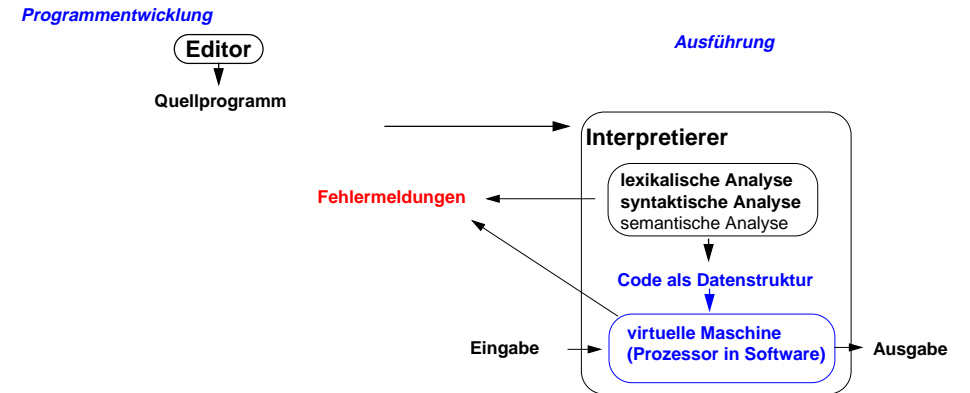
Programmentwicklung

Editor

Quellprogramm

Ausführung

Interpretierer

lexikalische Analyse
syntaktische Analyse
semantische Analyse

Fehlermeldungen

Code als Datenstruktur

Eingabe

virtuelle Maschine
(Prozessor in Software)

Ausgabe